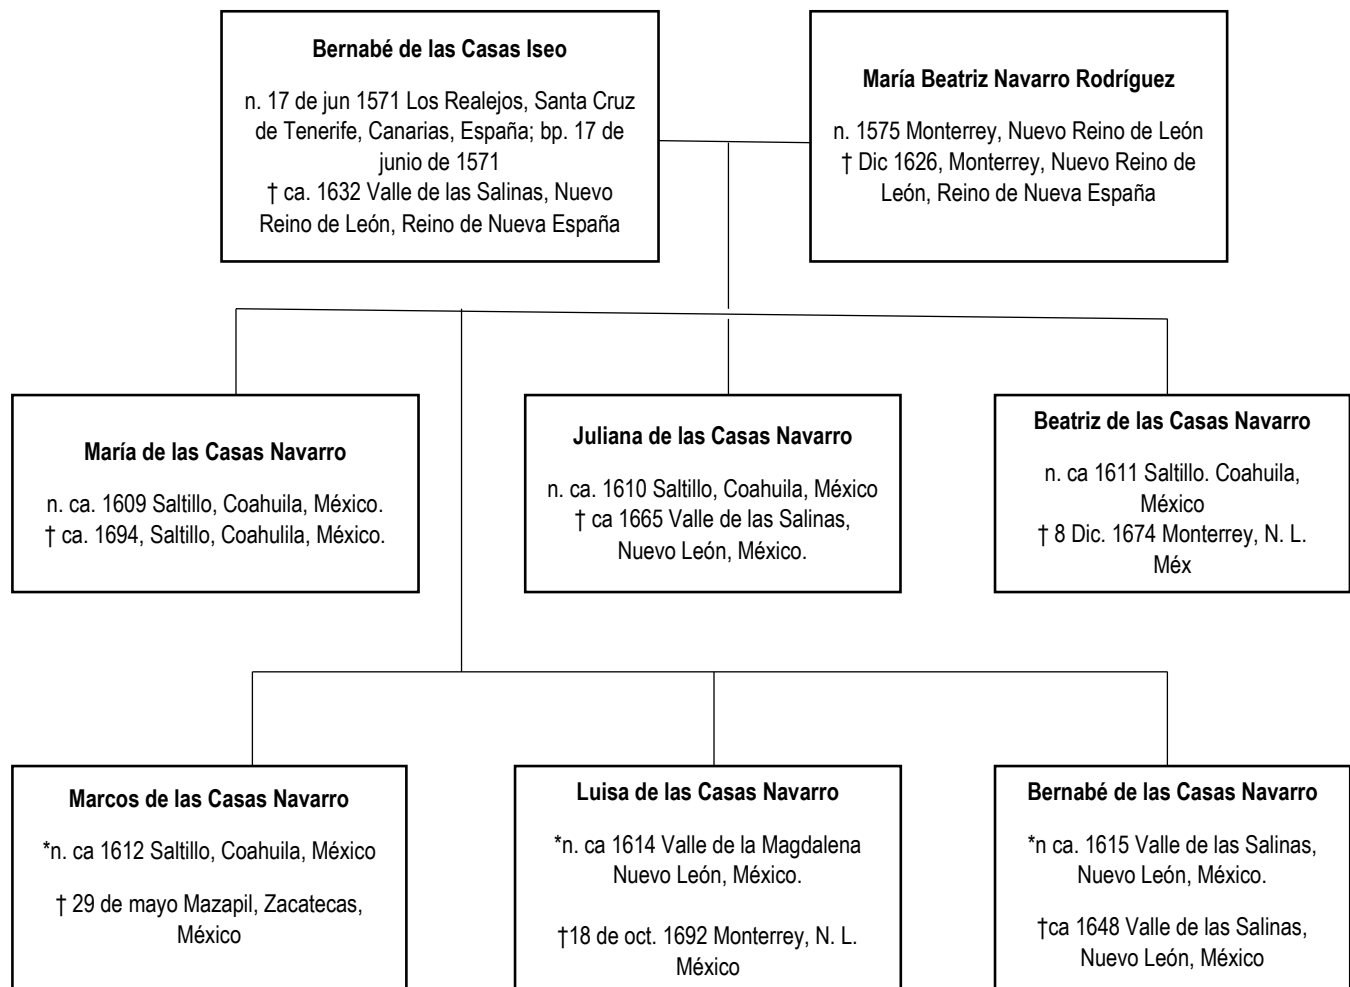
Bernabé de las Casas Iseo

n. 17 de jun 1571 Los Realejos, Santa Cruz de Tenerife, Canarias, España; bp. 17 de junio de 1571
† ca. 1632 Valle de las Salinas, Nuevo Reino de León, Reino de Nueva España

María Beatriz Navarro Rodríguez

n. 1575 Monterrey, Nuevo Reino de León
† Dic 1626, Monterrey, Nuevo Reino de León, Reino de Nueva España

María de las Casas Navarro

n. ca. 1609 Saltillo, Coahuila, México.
† ca. 1694, Saltillo, Coahulila, México.

Juliana de las Casas Navarro

n. ca. 1610 Saltillo, Coahuila, México
† ca 1665 Valle de las Salinas, Nuevo León, México.

Beatriz de las Casas Navarro

n. ca 1611 Saltillo. Coahuila, México
† 8 Dic. 1674 Monterrey, N. L. Méx

Marcos de las Casas Navarro

*n. ca 1612 Saltillo, Coahuila, México

† 29 de mayo Mazapil, Zacatecas, México

Luisa de las Casas Navarro

*n. ca 1614 Valle de la Magdalena Nuevo León, México.

†18 de oct. 1692 Monterrey, N. L. México

Bernabé de las Casas Navarro

*n ca. 1615 Valle de las Salinas, Nuevo León, México.

†ca 1648 Valle de las Salinas, Nuevo León, México